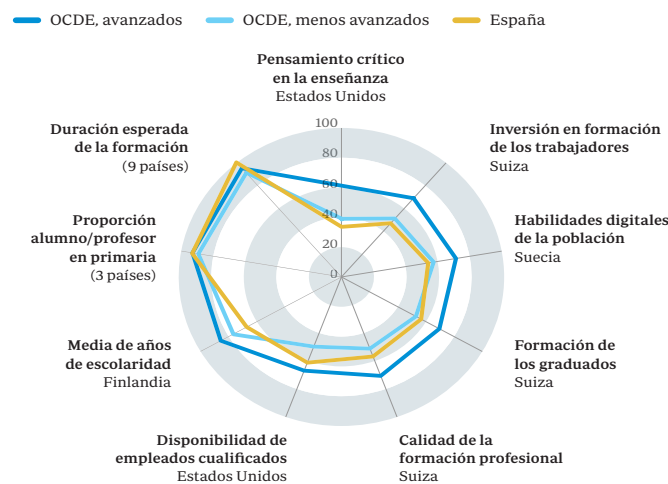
OCDE, avanzados
OCDE, menos avanzados
España

Pensamiento crítico en la enseñanza
Estados Unidos

Inversión en formación de los trabajadores
Suiza

Habilidades digitales de la población
Suecia

Formación de los graduados
Suiza

Calidad de la formación profesional
Suiza

Disponibilidad de empleados cualificados
Estados Unidos

Media de años de escolaridad
Finlandia

Proporción alumno/profesor en primaria
(3 países)

Duración esperada de la formación
(9 países)

100
80
60
40
20
0